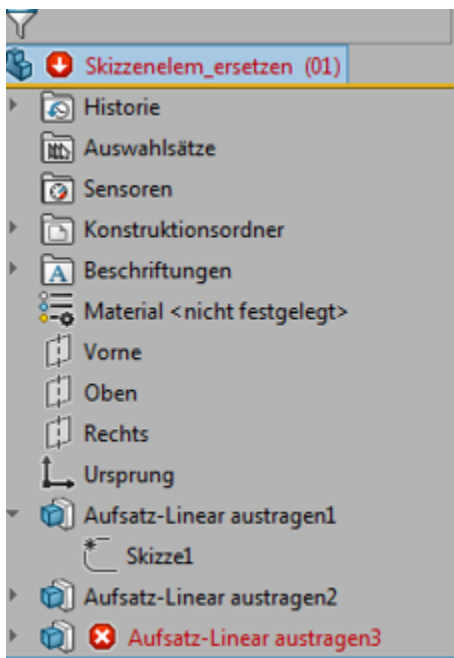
Skizzenelem_ersetzen (01)
Historie
Auswahlsätze
Sensoren
Konstruktionsordner
Beschriftungen
Material <nicht festgelegt>
Vorne
Oben
Rechts
Ursprung
Aufsatz-Linear austragen1
Skizze1
Aufsatz-Linear austragen2
Aufsatz-Linear austragen3